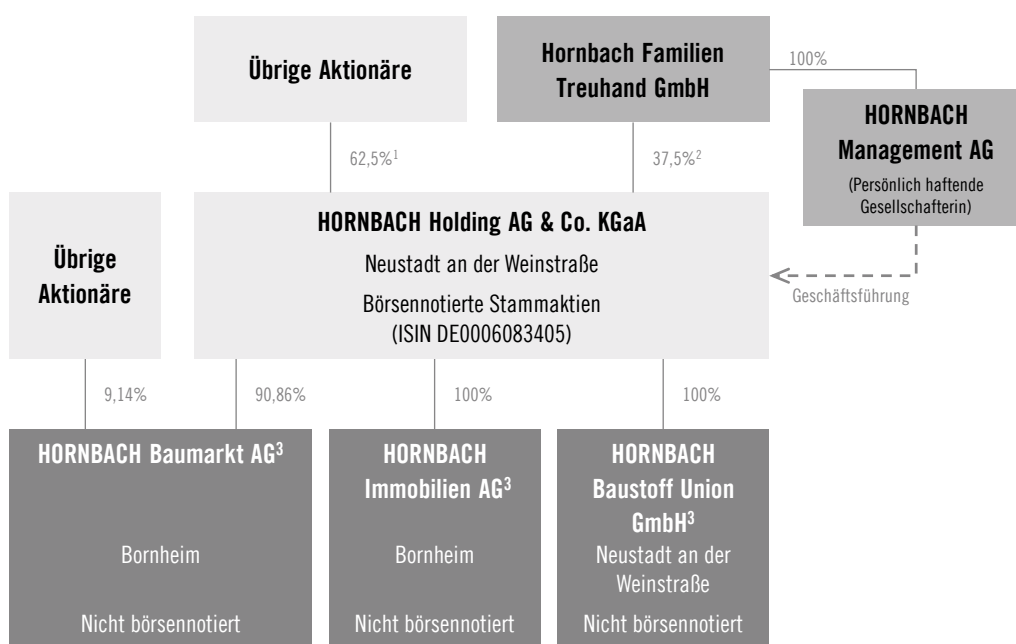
Übrige Aktionäre

Hornbach Familien Treuhand GmbH

100%

HORNBACH Management AG

(Persönlich haftende Gesellschafterin)

62,5%$^1$

37,5%$^2$

HORNBACH Holding AG & Co. KGaA

Neustadt an der Weinstraße

Börsennotierte Stammaktien (ISIN DE0006083405)

Geschäftsführung

Übrige Aktionäre

9,14%

90,86%

100%

100%

HORNBACH Baumarkt AG$^3$

Bornheim

Nicht börsennotiert

HORNBACH Immobilien AG$^3$

Bornheim

Nicht börsennotiert

HORNBACH Baustoff Union GmbH$^3$

Neustadt an der Weinstraße

Nicht börsennotiert